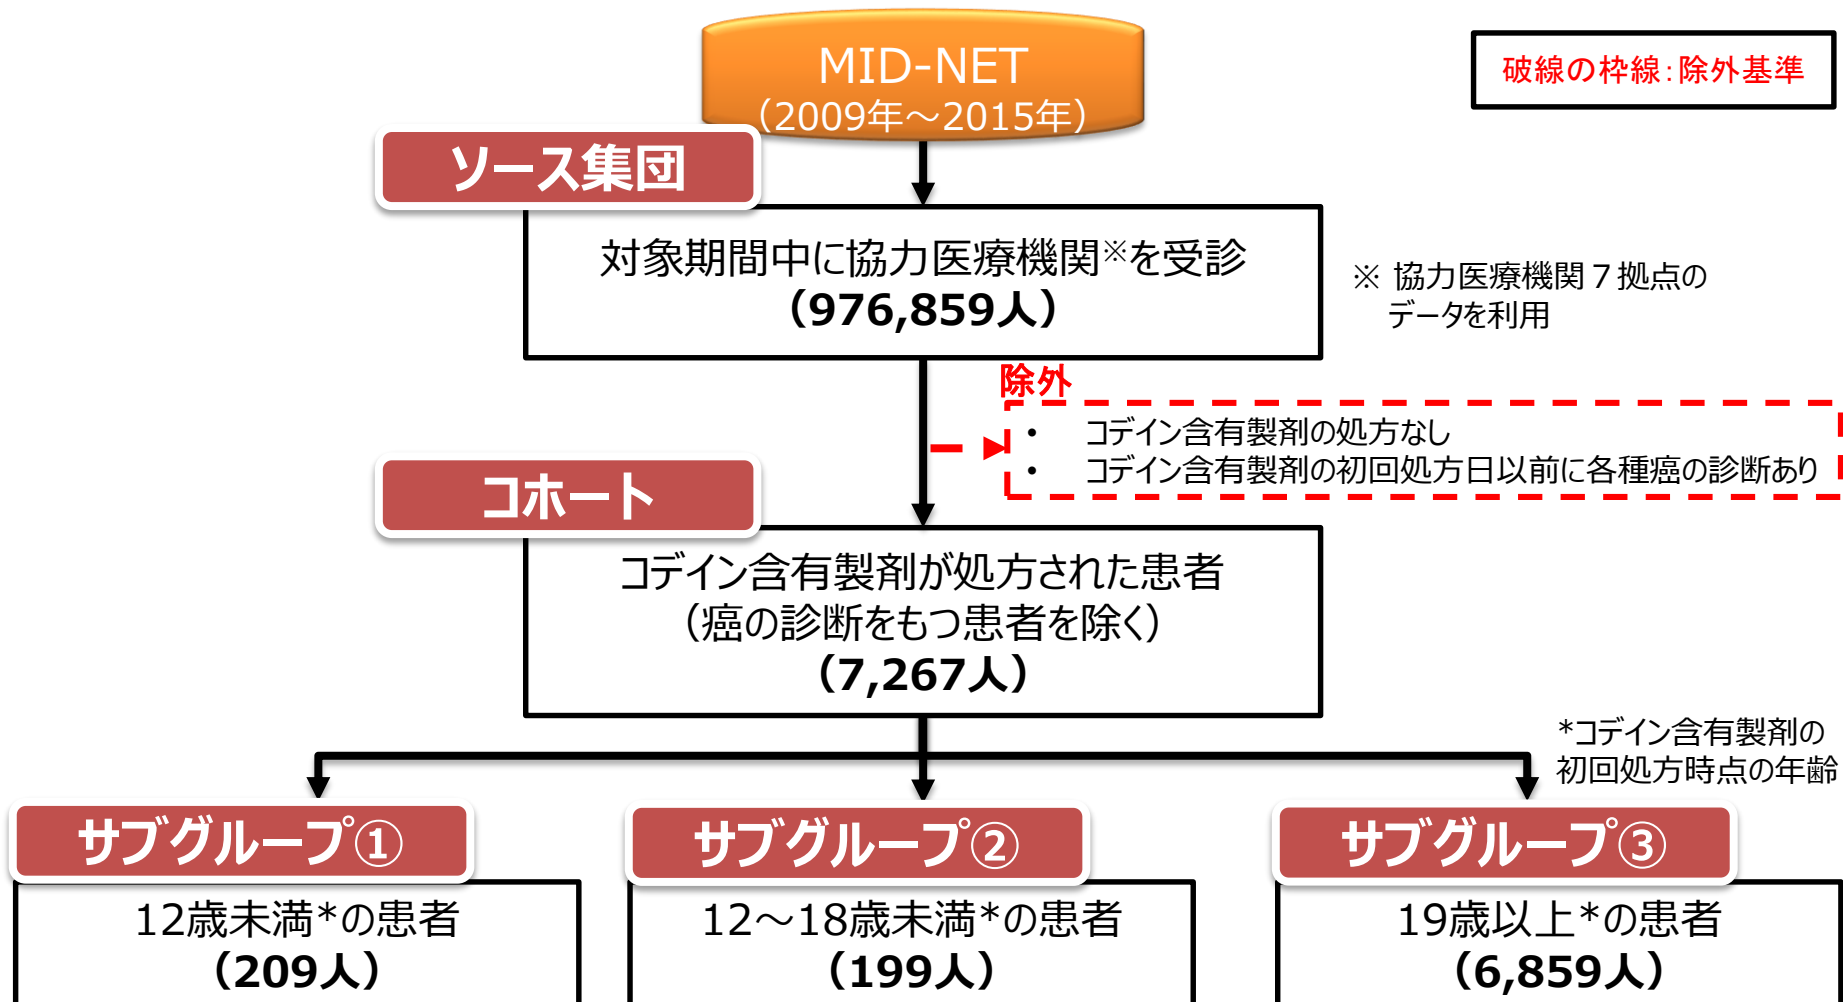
MID-NET
(2009年～2015年)

破線の枠線：除外基準

ソース集団

対象期間中に協力医療機関※を受診
(976,859人)

※ 協力医療機関７拠点のデータを利用

除外

• コデイン含有製剤の処方なし
• コデイン含有製剤の初回処方日以前に各種癌の診断あり

コホート

コデイン含有製剤が処方された患者
(癌の診断をもつ患者を除く)
(7,267人)

*コデイン含有製剤の初回処方時点の年齢

サブグループ①

12歳未満*の患者
(209人)

サブグループ②

12～18歳未満*の患者
(199人)

サブグループ③

19歳以上*の患者
(6,859人)